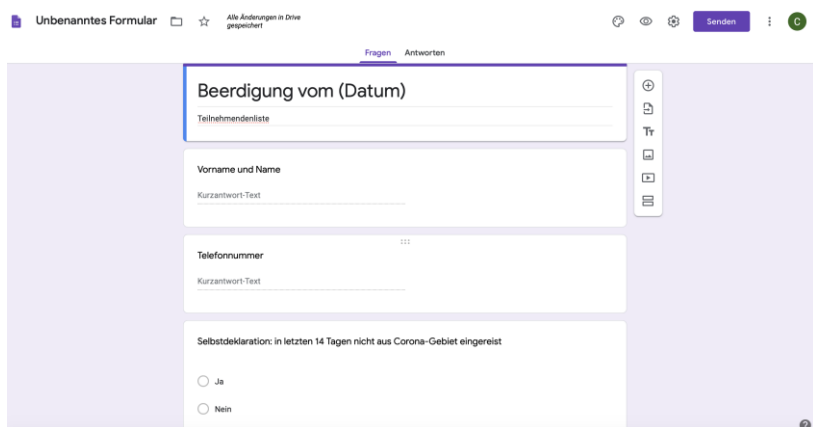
Unbenanntes Formular

Alle Änderungen in Drive gespeichert

Senden

C

Fragen Antworten

Beerdigung vom (Datum)

Teilnehmendenliste

Vorname und Name

Kurzantwort-Text

Telefonnummer

Kurzantwort-Text

Selbstdeklaration: in letzten 14 Tagen nicht aus Corona-Gebiet eingereist

Ja

Nein

Tт